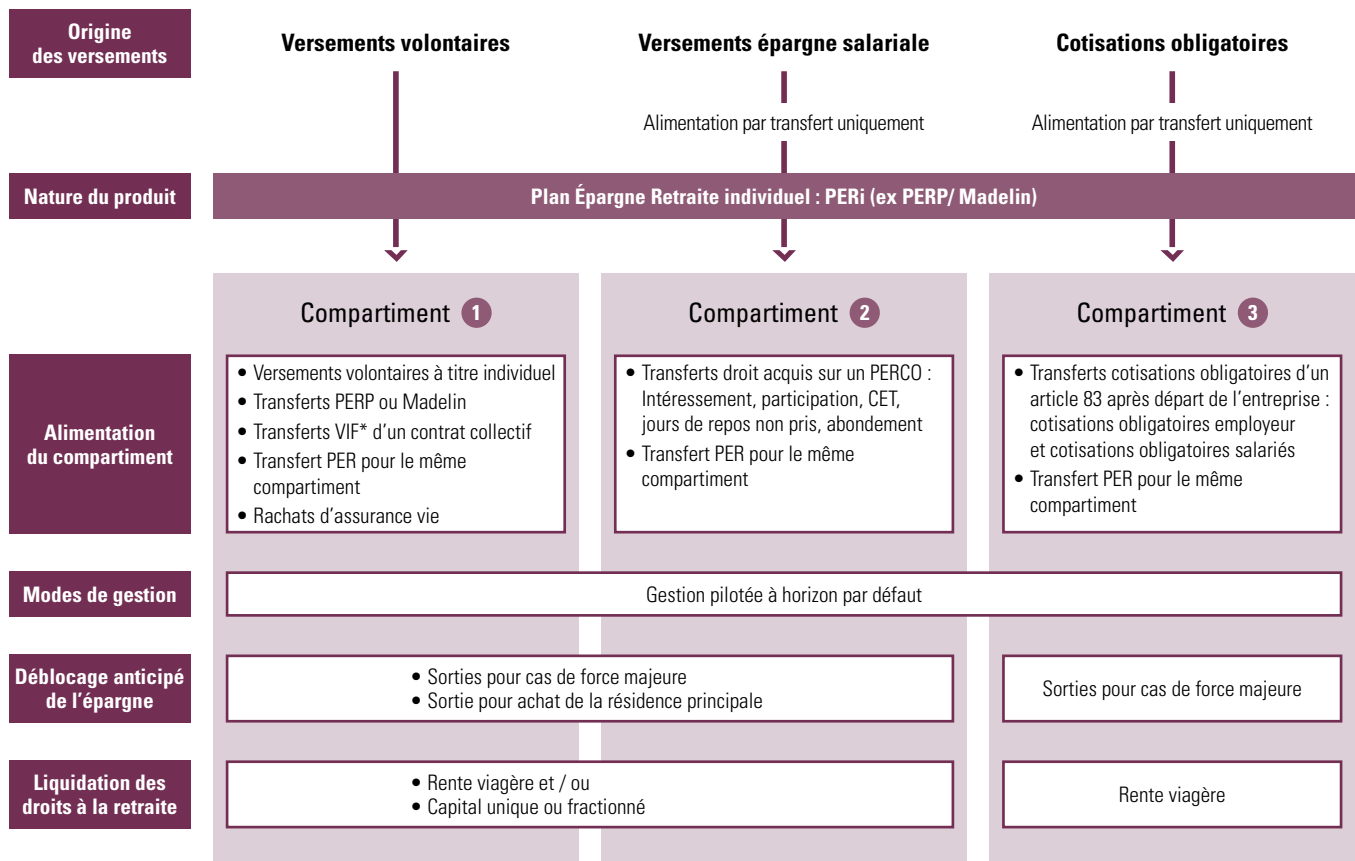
Origine des versements

Versements volontaires

Versements épargne salariale

Cotisations obligatoires

Alimentation par transfert uniquement

Alimentation par transfert uniquement

Nature du produit

Plan Épargne Retraite individuel : PERi (ex PERP/ Madelin)

Compartiment 1

Compartiment 2

Compartiment 3

Alimentation du compartiment

• Versements volontaires à titre individuel
• Transferts PERP ou Madelin
• Transferts VIF* d'un contrat collectif
• Transfert PER pour le même compartiment
• Rachats d'assurance vie

• Transferts droit acquis sur un PERCO : Intéressement, participation, CET, jours de repos non pris, abondement
• Transfert PER pour le même compartiment

• Transferts cotisations obligatoires d'un article 83 après départ de l'entreprise : cotisations obligatoires employeur et cotisations obligatoires salariés
• Transfert PER pour le même compartiment

Modes de gestion

Gestion pilotée à horizon par défaut

Déblocage anticipé de l'épargne

• Sorties pour cas de force majeure
• Sortie pour achat de la résidence principale

Sorties pour cas de force majeure

Liquidation des droits à la retraite

• Rente viagère et / ou
• Capital unique ou fractionné

Rente viagère